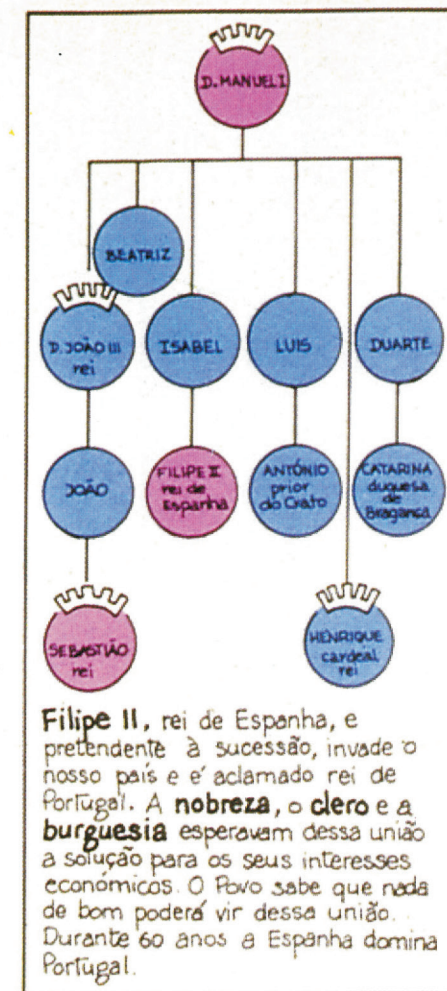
D. MANUEL I

BEATRIZ

D. JOÃO III rei

ISABEL

LUIS

DUARTE

JOÃO

FILIPE II rei de Espanha

ANTÓNIO prior do Crato

CATARINA duquesa de Bragança

SEBASTIÃO rei

HENRIQUE cardeal rei

Filipe II, rei de Espanha, e pretendente à sucessão, invade o nosso país e é aclamado rei de Portugal. A nobreza, o clero e a burguesia esperavam dessa união a solução para os seus interesses económicos. O Povo sabe que nada de bom poderá vir dessa união. Durante 60 anos a Espanha domina Portugal.